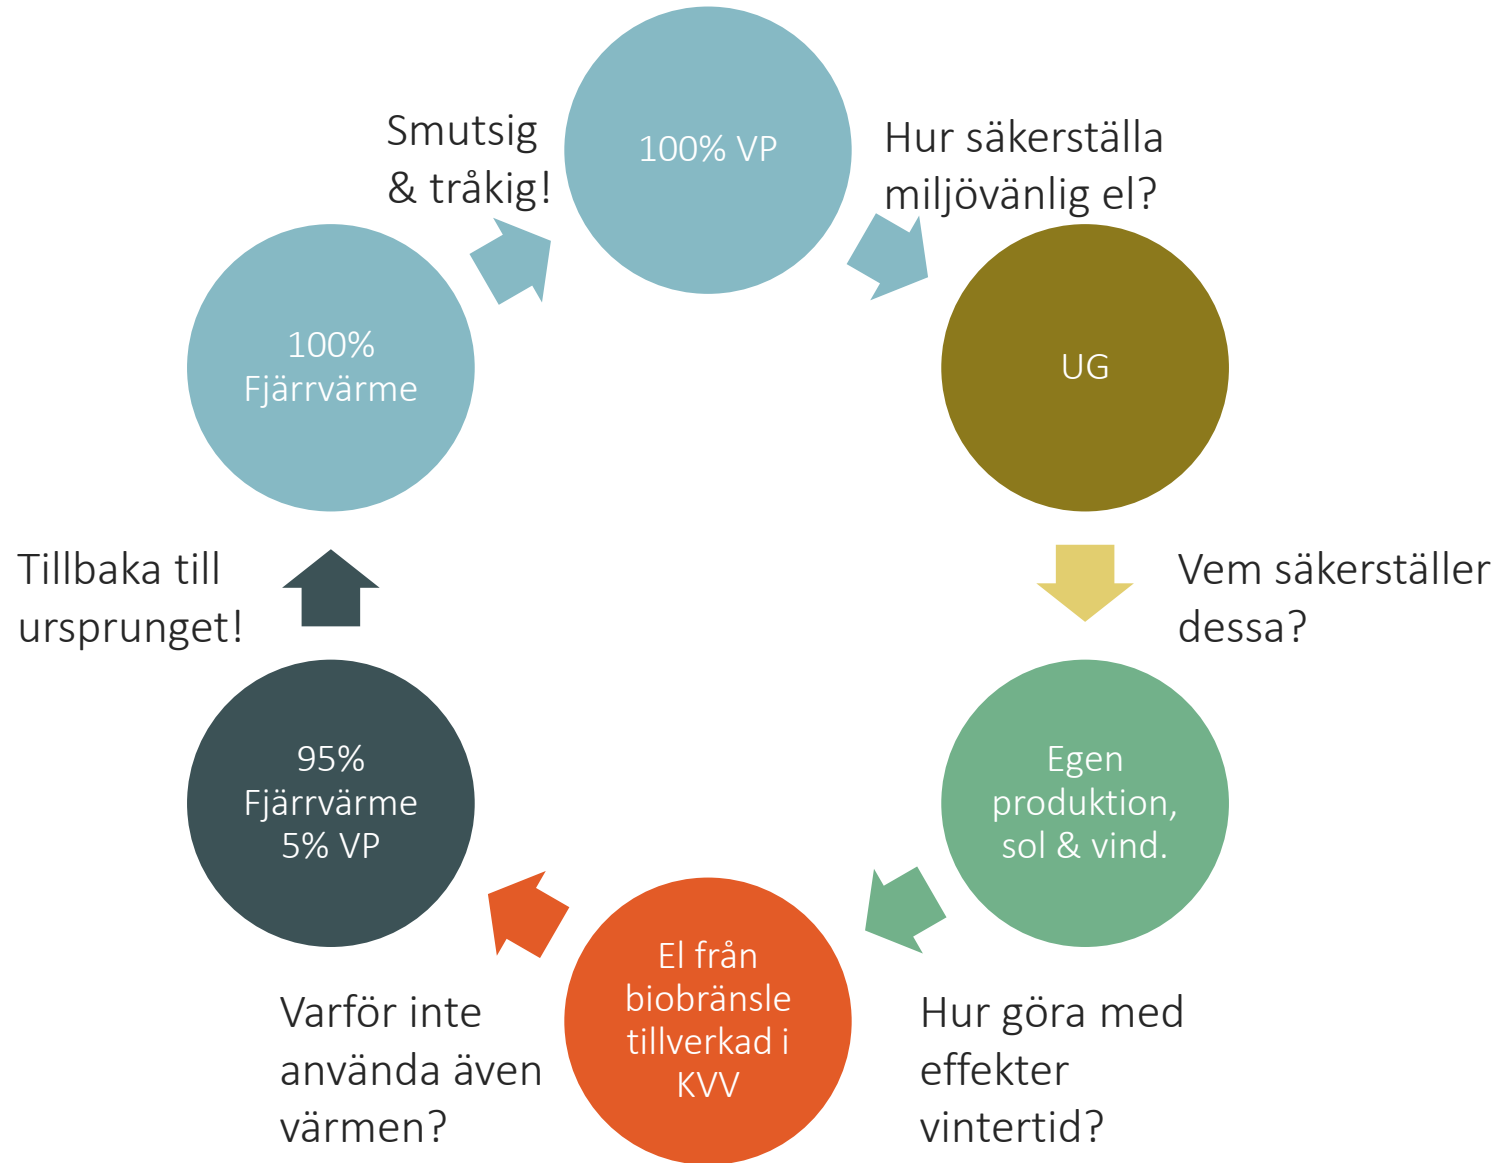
100% VP

Hur säkerställa miljövänlig el?

UG

Vem säkerställer dessa?

Egen produktion, sol & vind.

Hur göra med effekter vintertid?

El från biobränsle tillverkad i KVV

Varför inte använda även värmen?

95% Fjärrvärme 5% VP

Tillbaka till ursprunget!

100% Fjärrvärme

Smutsig & tråkig!